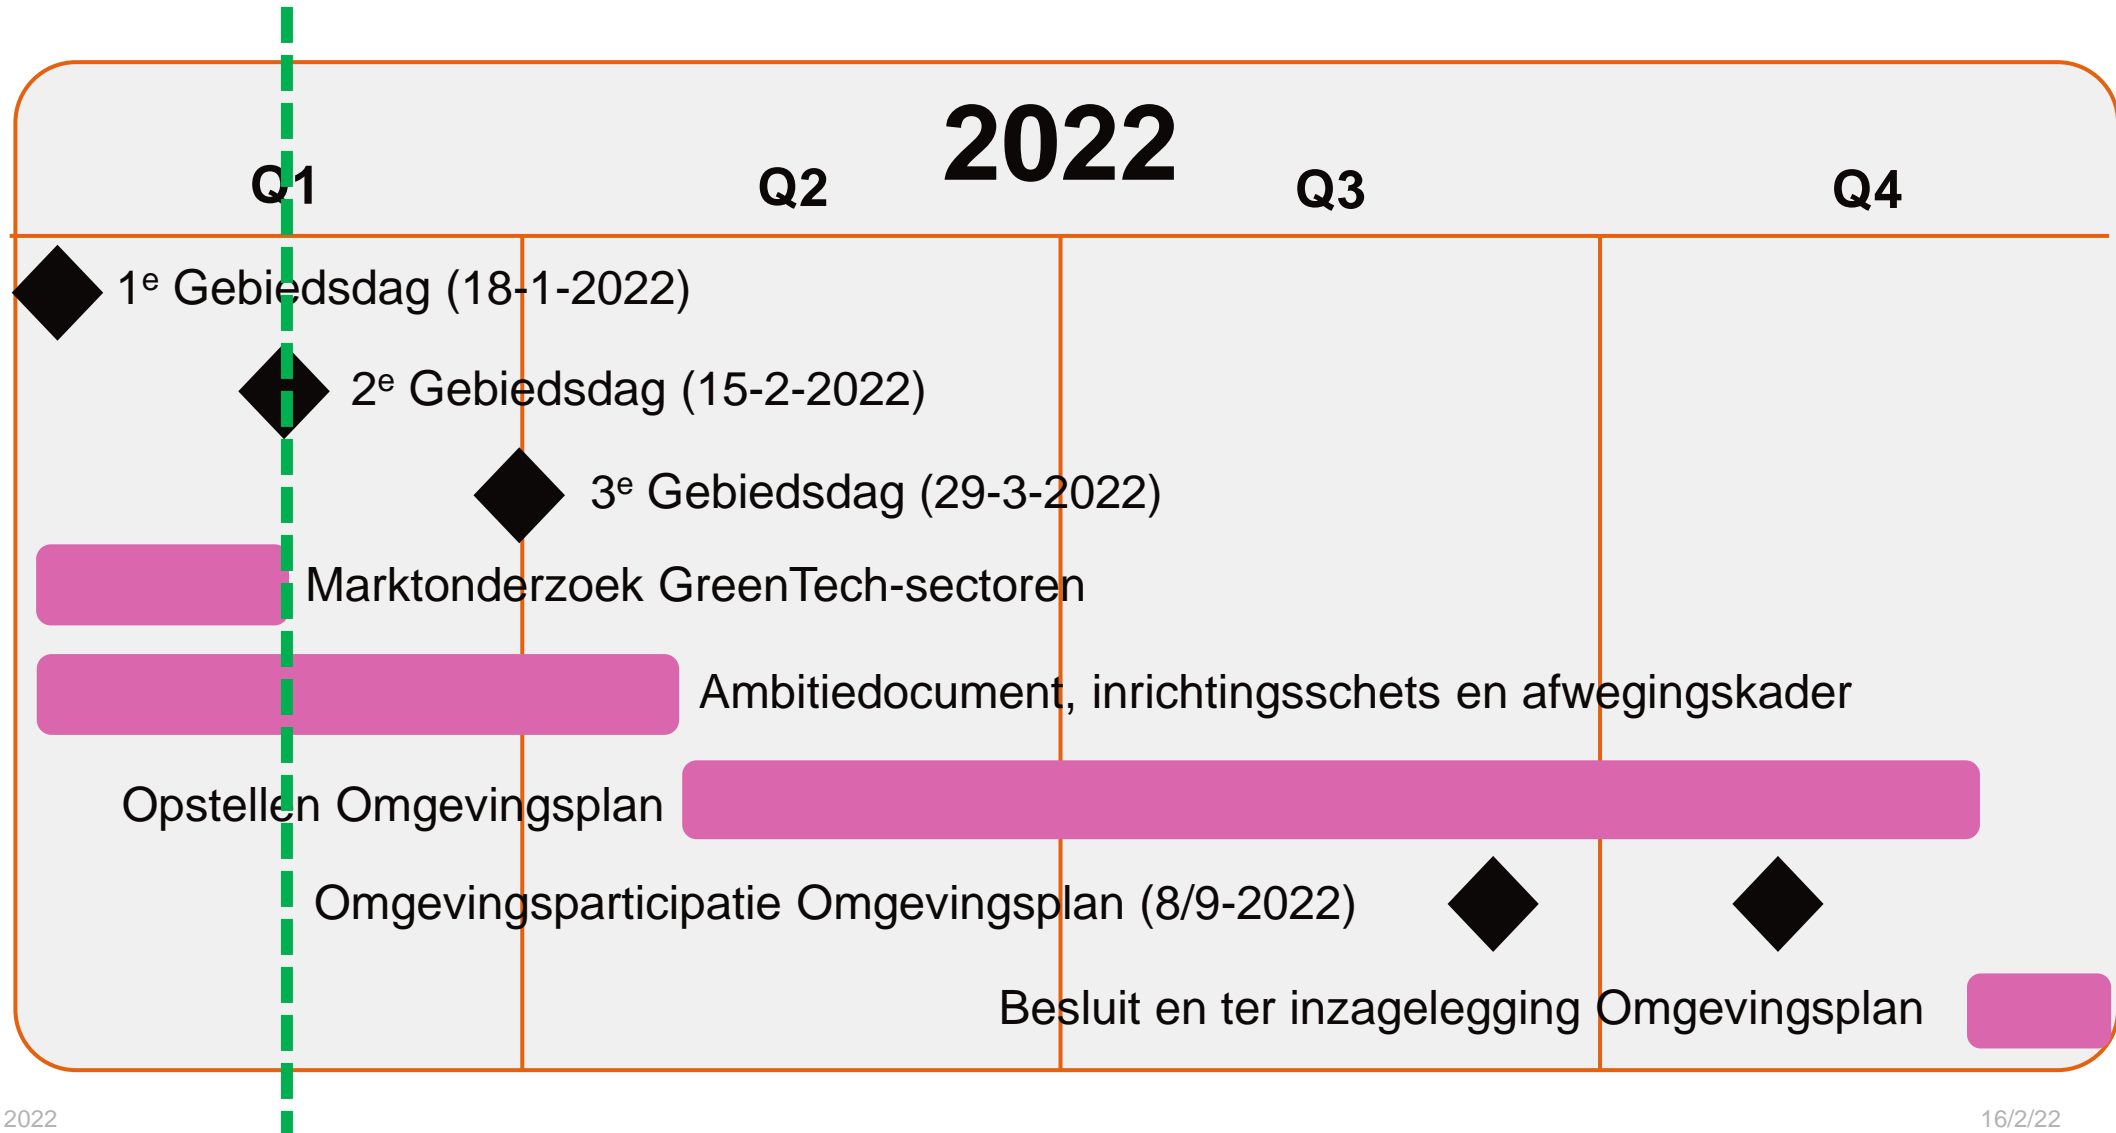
2022

Q1

Q2

Q3

Q4

1$^{e}$ Gebiedsdag (18-1-2022)

2$^{e}$ Gebiedsdag (15-2-2022)

3$^{e}$ Gebiedsdag (29-3-2022)

Marktonderzoek GreenTech-sectoren

Ambitiedocument, inrichtingsschets en afwegingskader

Opstellen Omgevingsplan

Omgevingsparticipatie Omgevingsplan (8/9-2022)

Besluit en ter inzagelegging Omgevingsplan

2022

16/2/22